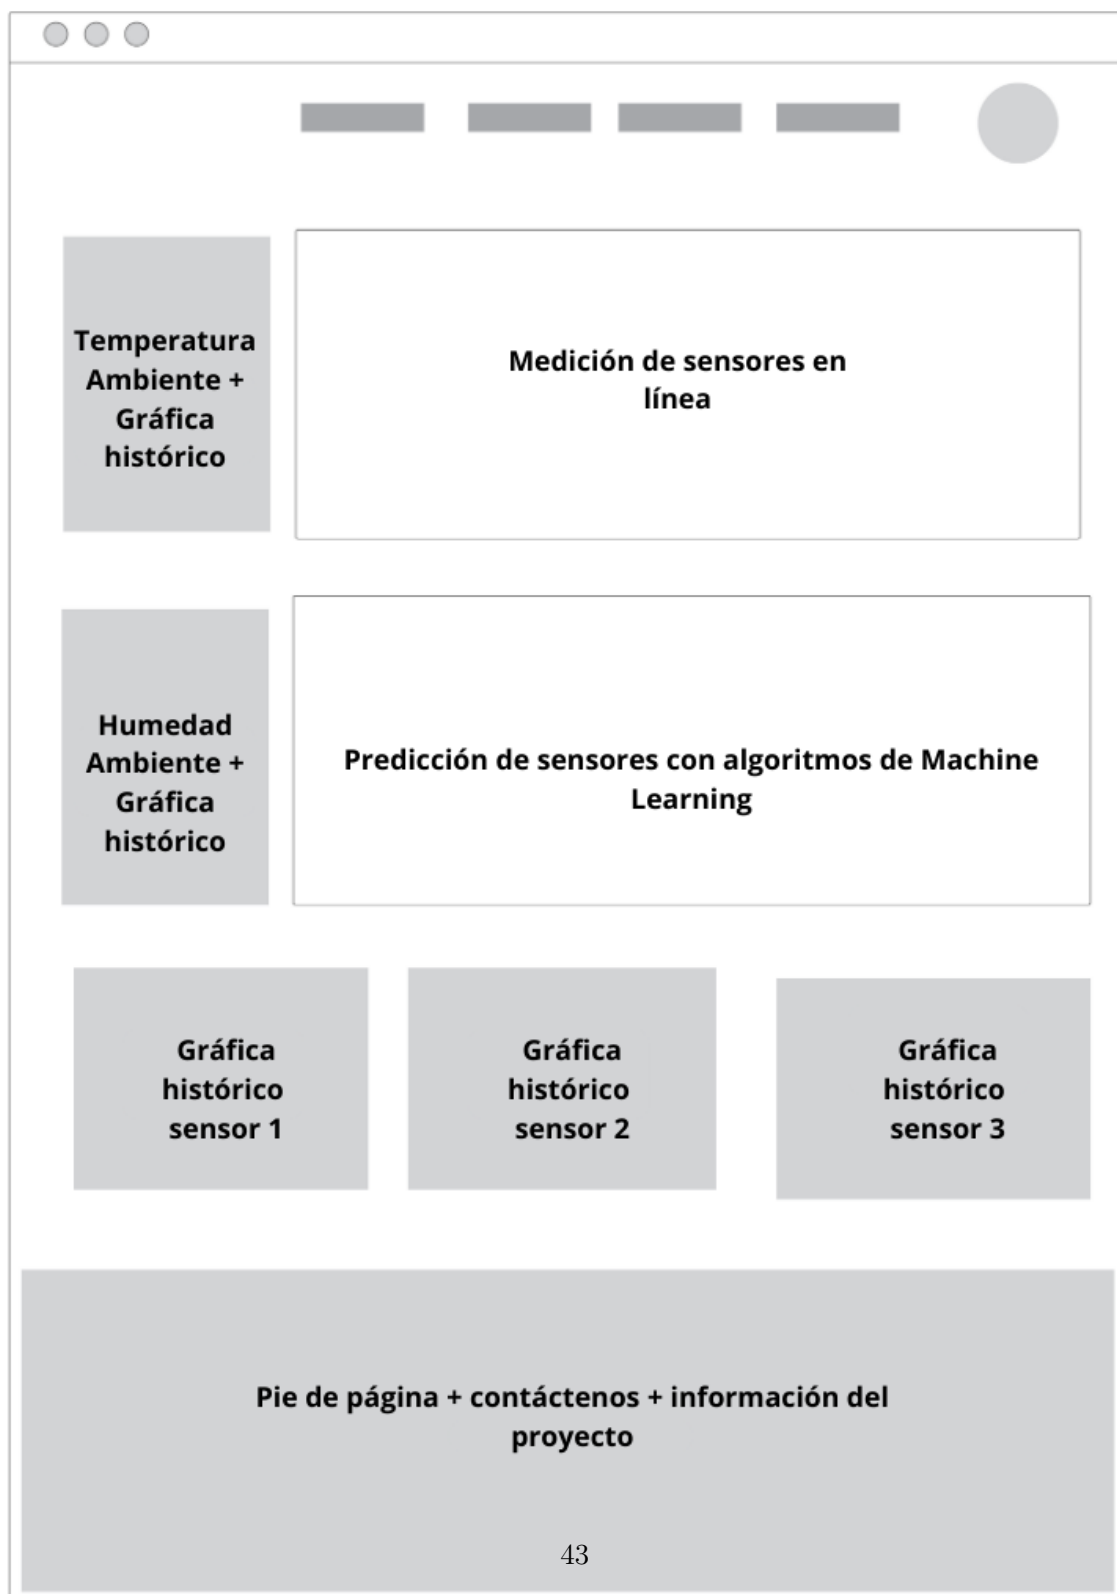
Temperatura Ambiente + Gráfica histórico

Medición de sensores en línea

Humedad Ambiente + Gráfica histórico

Predicción de sensores con algoritmos de Machine Learning

Gráfica histórico sensor 1

Gráfica histórico sensor 2

Gráfica histórico sensor 3

Pie de página + contáctenos + información del proyecto

43